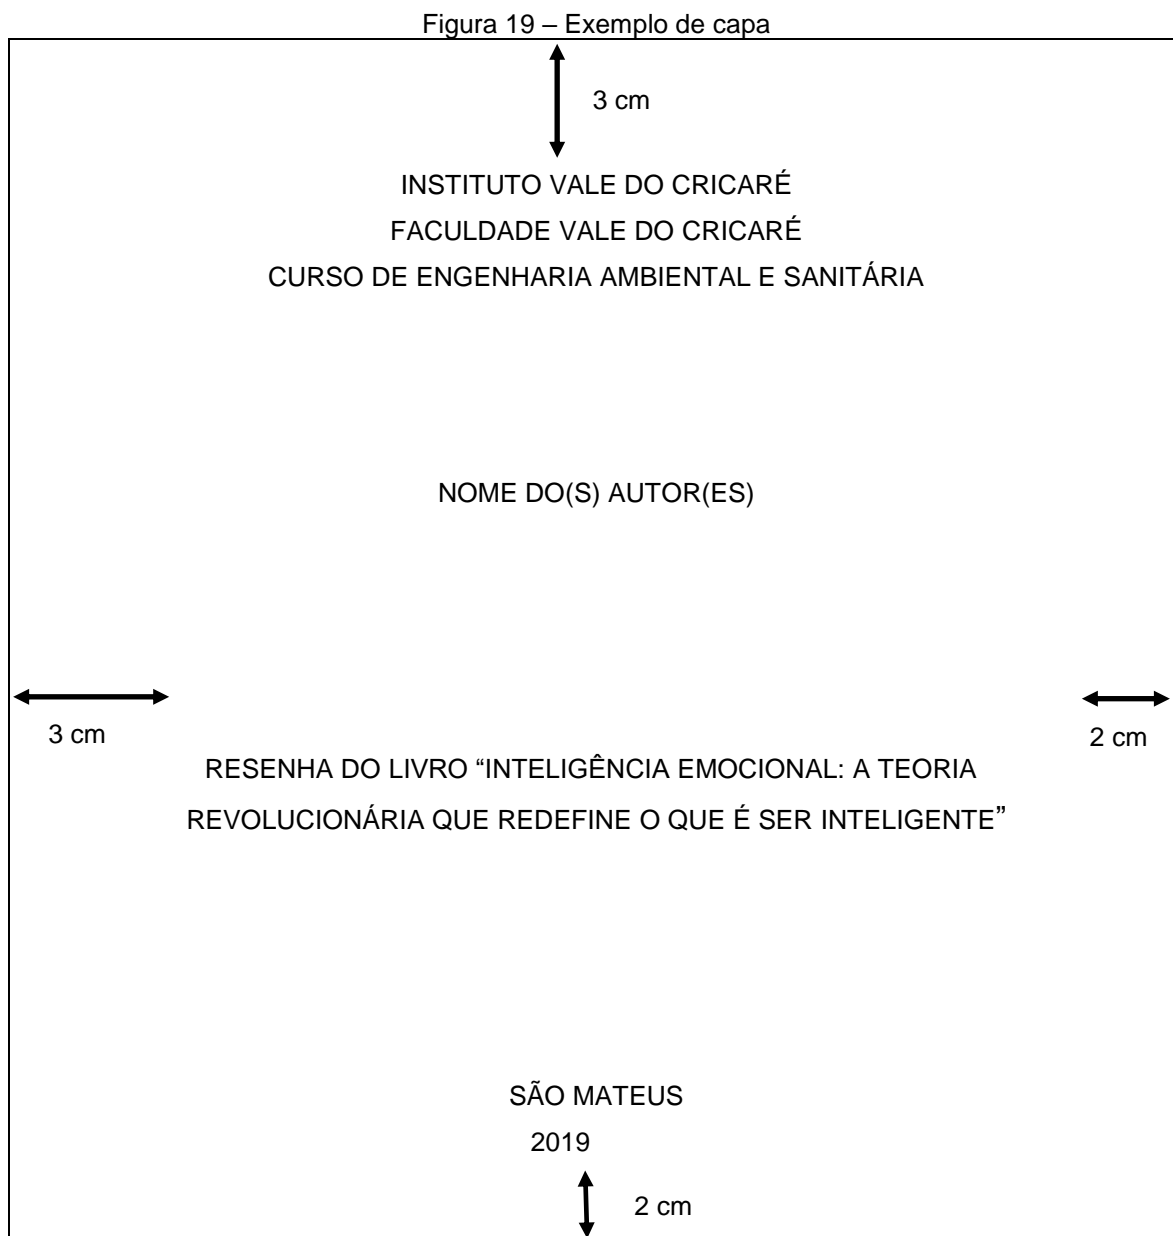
Figura 19 – Exemplo de capa

3 cm

INSTITUTO VALE DO CRICARÉ
FACULDADE VALE DO CRICARÉ
CURSO DE ENGENHARIA AMBIENTAL E SANITÁRIA

NOME DO(S) AUTOR(ES)

3 cm

2 cm

RESENHA DO LIVRO “INTELIGÊNCIA EMOCIONAL: A TEORIA REVOLUCIONÁRIA QUE REDEFINE O QUE É SER INTELIGENTE”

SÃO MATEUS
2019

2 cm